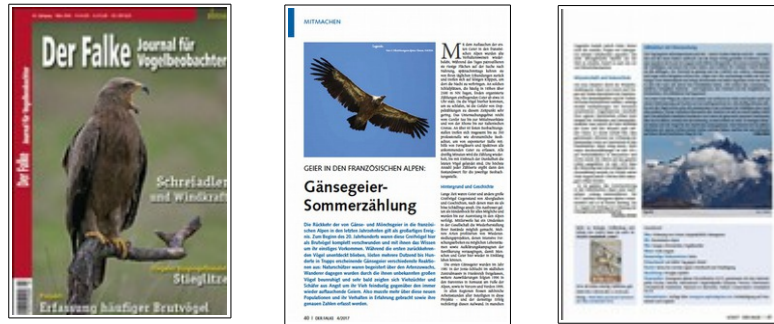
Der Falke Journal für Vogelbeobachter

Schreiadler und Windkraft

Stieglitz

Erfassung häufiger Brutvögel

MITMACHEN

GEIER IN DEN FRANZÖSISCHEN ALPEN:

Gänsegeier-Sommerzählung

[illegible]

40 | DER FALKE 4/2017